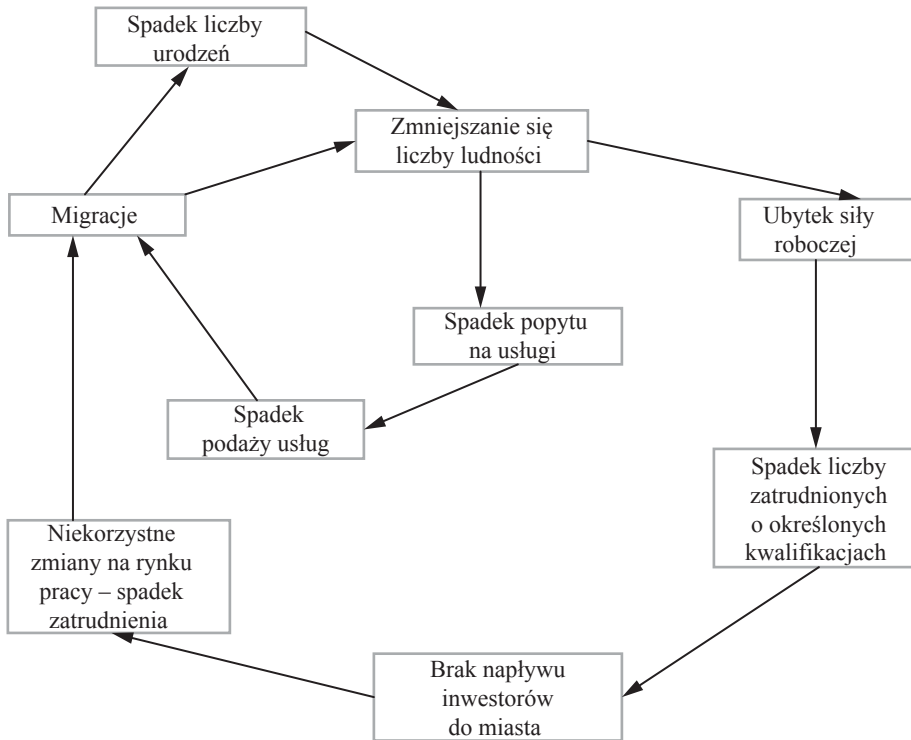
Spadek liczby urodzeń

Zmniejszanie się liczby ludności

Migracje

Ubytek siły roboczej

Spadek popytu na usługi

Spadek podaży usług

Spadek liczby zatrudnionych o określonych kwalifikacjach

Niekorzystne zmiany na rynku pracy – spadek zatrudnienia

Brak napływu inwestorów do miasta